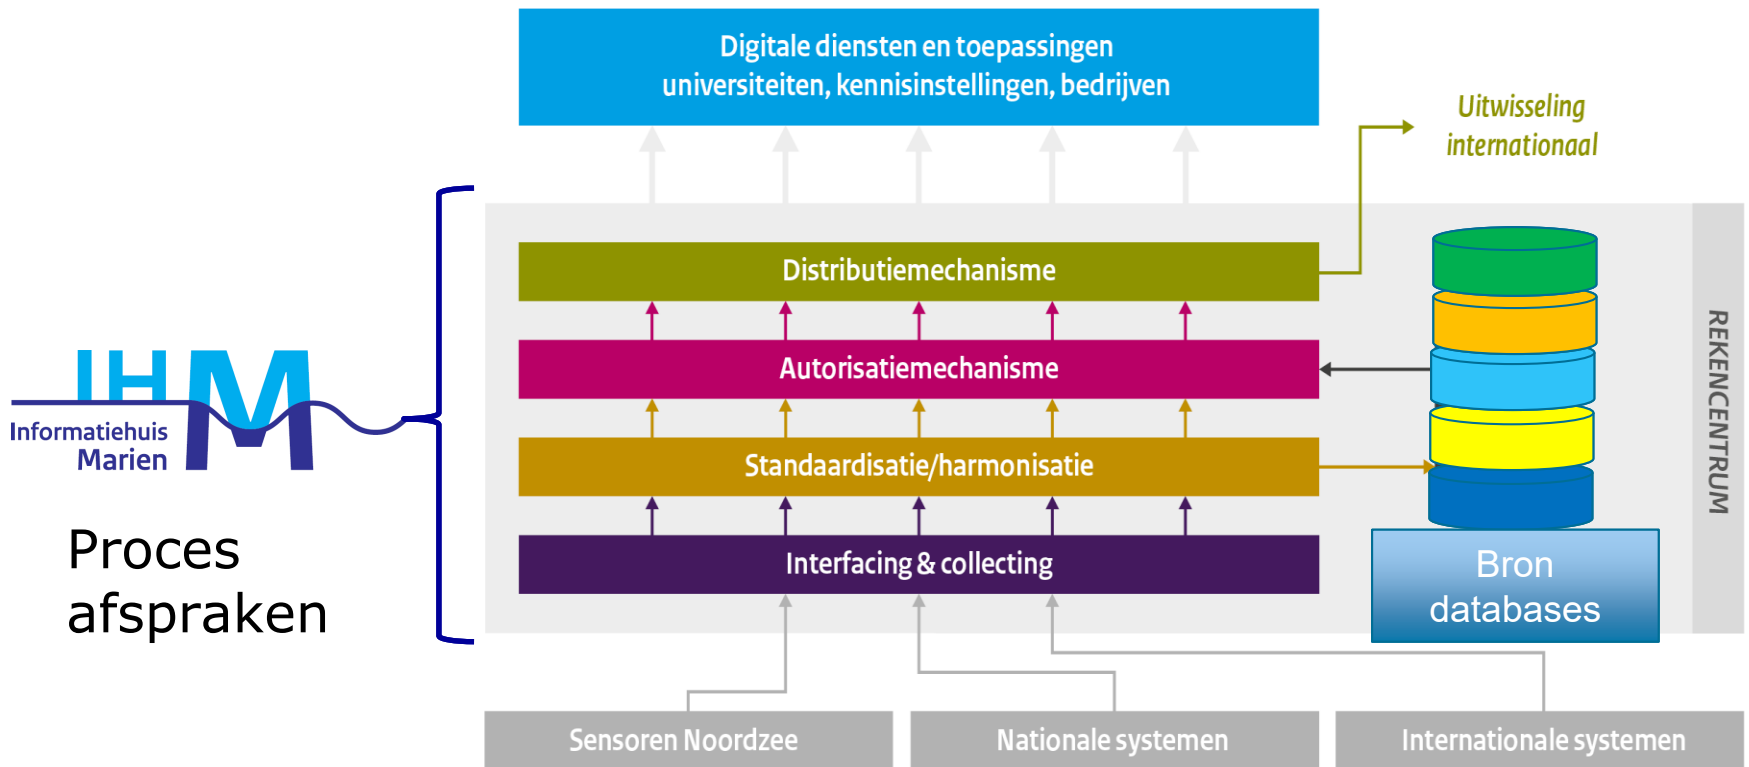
Digitale diensten en toepassingen
universiteiten, kennisinstellingen, bedrijven

Uitwisseling internationaal

IHM
Informatiehuis Marien

Proces afspraken

Distributiemechanisme

Autorisatiemechanisme

Standaardisatie/harmonisatie

Interfacing & collecting

Bron databases

REKENCENTRUM

Sensoren Noordzee

Nationale systemen

Internationale systemen